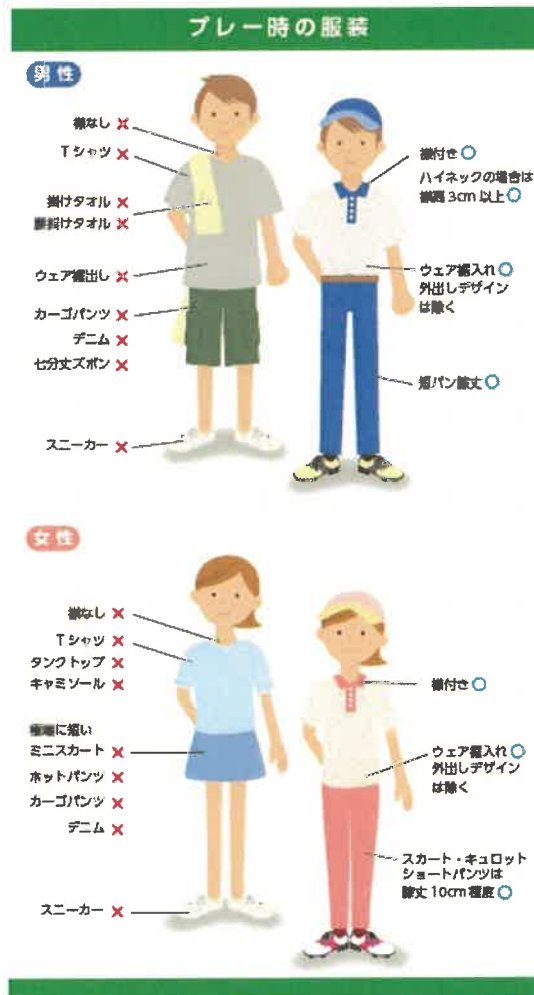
プレー時の服装

男性

襟なし ×
Tシャツ ×
掛けタオル ×
首掛けタオル ×
ウェア裾出し ×
カーゴパンツ ×
デニム ×
七分丈ズボン ×
スニーカー ×

襟付き ○
ハイネックの場合は
襟高 3cm 以上 ○
ウェア裾入れ ○
外出しデザイン
は除く
短パン膝丈 ○

女性

襟なし ×
Tシャツ ×
タンクトップ ×
キャミソール ×
極端に短い
ミニスカート ×
ホットパンツ ×
カーゴパンツ ×
デニム ×
スニーカー ×

襟付き ○
ウェア裾入れ ○
外出しデザイン
は除く
スカート・キュロット
ショートパンツは
膝丈 10cm 程度 ○